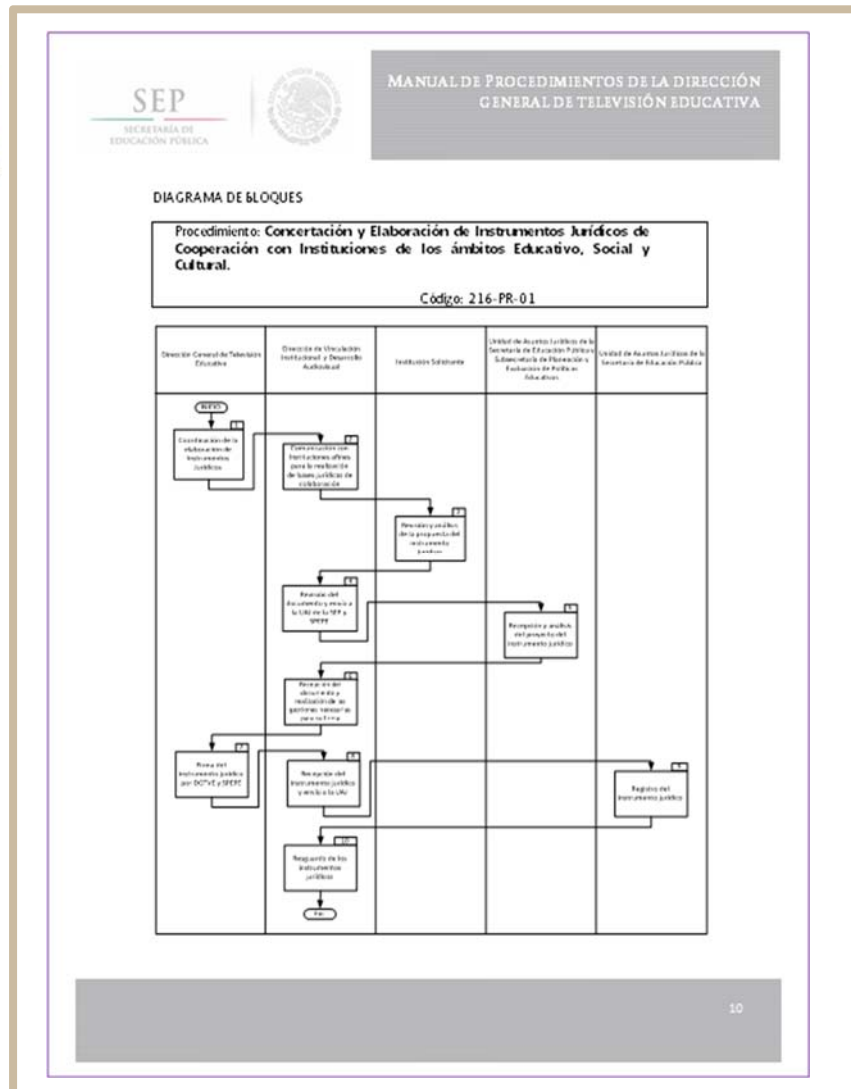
SEP
SECRETARÍA DE EDUCACIÓN PÚBLICA

MANUAL DE PROCEDIMIENTOS DE LA DIRECCIÓN GENERAL DE TELEVISIÓN EDUCATIVA

DIAGRAMA DE BLOQUES

Procedimiento: Concertación y Elaboración de Instrumentos Jurídicos de Cooperación con Instituciones de los ámbitos Educativo, Social y Cultural.

Código: 216-PR-01

| Dirección General de Televisión Educativa | Dirección de Vinculación Institucional y Desarrollo Audiovisual | Institución Solicitante | Unidad de Asuntos Jurídicos de la Secretaría de Educación Pública y Subsecretaría de Planeación y Evaluación de Políticas Educativas | Unidad de Asuntos Jurídicos de la Secretaría de Educación Pública |
|---|---|---|---|---|

INICIO

1 Coordinación de la elaboración de instrumentos jurídicos

2 Comunicación con instituciones afines para la realización de bases jurídicas de colaboración

3 Revisión y análisis de la propuesta del instrumento jurídico

4 Revisión del documento y envía a la UAJ de la SEP y SPEPE

5 Recepción y análisis del proyecto del instrumento jurídico

6 Recepción del documento y realización de las gestiones necesarias para su firma

7 Firma del instrumento jurídico por DGTVE y SPEPE

8 Recepción del instrumento jurídico y envía a la UAJ

9 Registro del instrumento jurídico

10 Resguardo de los instrumentos jurídicos

Fin

10